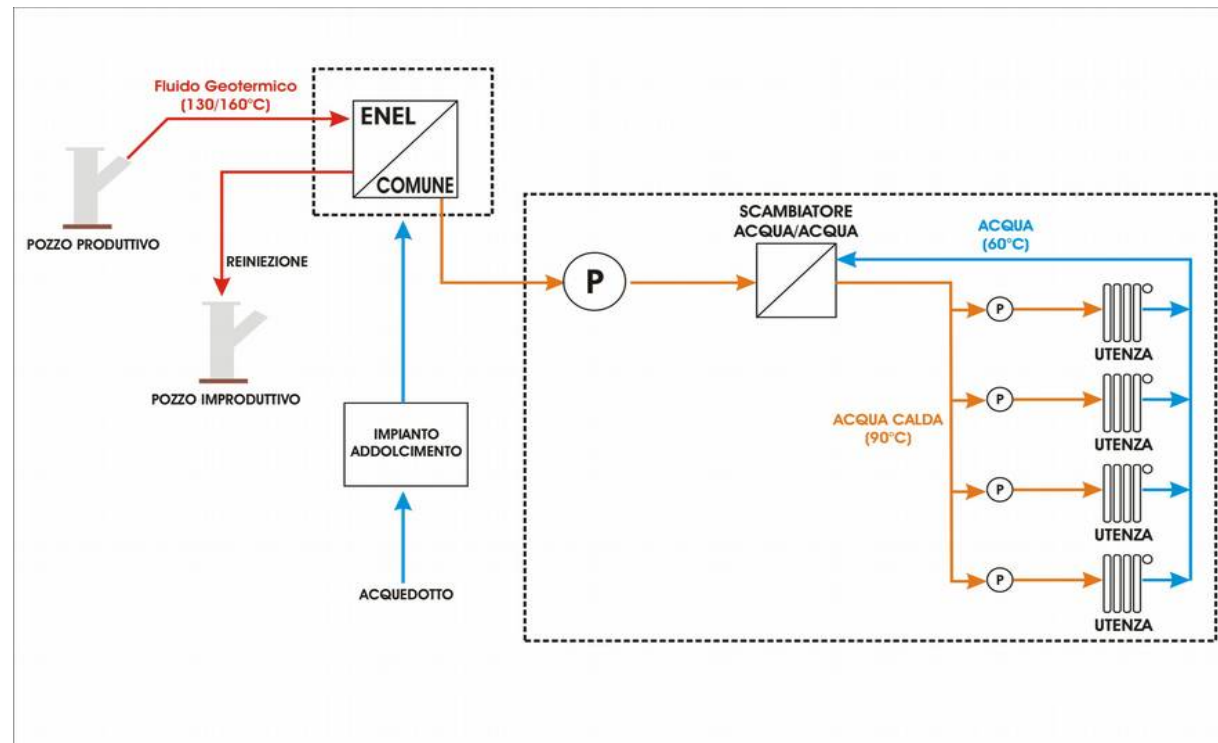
Fluido Geotermico
(130/160°C)

ENEL

COMUNE

POZZO PRODUTTIVO

REINIEZIONE

POZZO IMPRODUTTIVO

IMPIANTO
ADDOLCIMENTO

ACQUEDOTTO

P

SCAMBIATORE
ACQUA/ACQUA

ACQUA
(60°C)

P

UTENZA

P

UTENZA

ACQUA CALDA
(90°C)

P

UTENZA

P

UTENZA